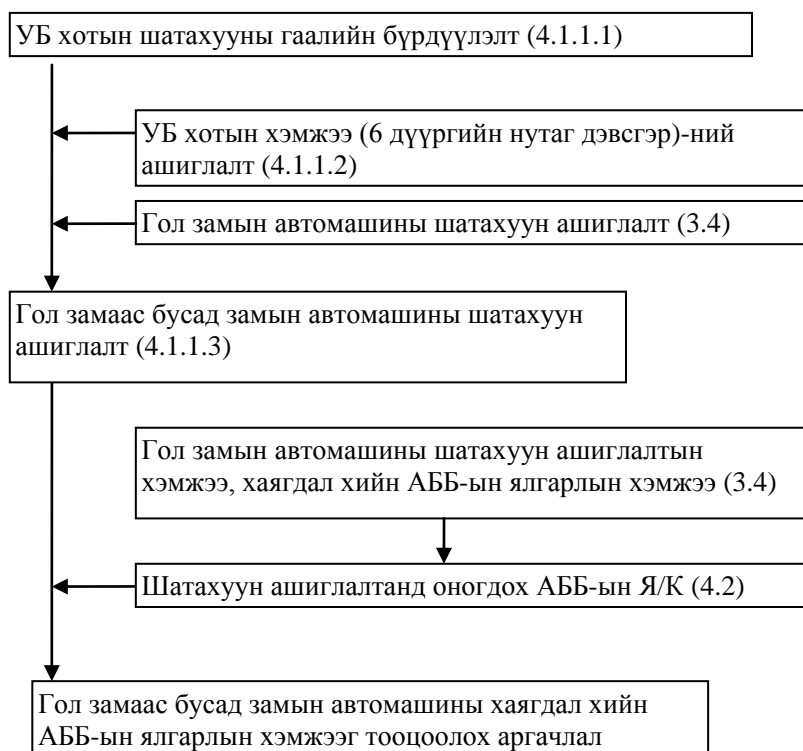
УБ хотын шатахууны гаалийн бүрдүүлэлт (4.1.1.1)

УБ хотын хэмжээ (6 дүүргийн нутаг дэвсгэр)-ний ашиглалт (4.1.1.2)

Гол замын автомашины шатахуун ашиглалт (3.4)

Гол замаас бусад замын автомашины шатахуун ашиглалт (4.1.1.3)

Гол замын автомашины шатахуун ашиглалтын хэмжээ, хаягдал хийн АББ-ын ялгарлын хэмжээ (3.4)

Шатахуун ашиглалтанд оногдох АББ-ын Я/К (4.2)

Гол замаас бусад замын автомашины хаягдал хийн АББ-ын ялгарлын хэмжээг тооцоолох аргачлал